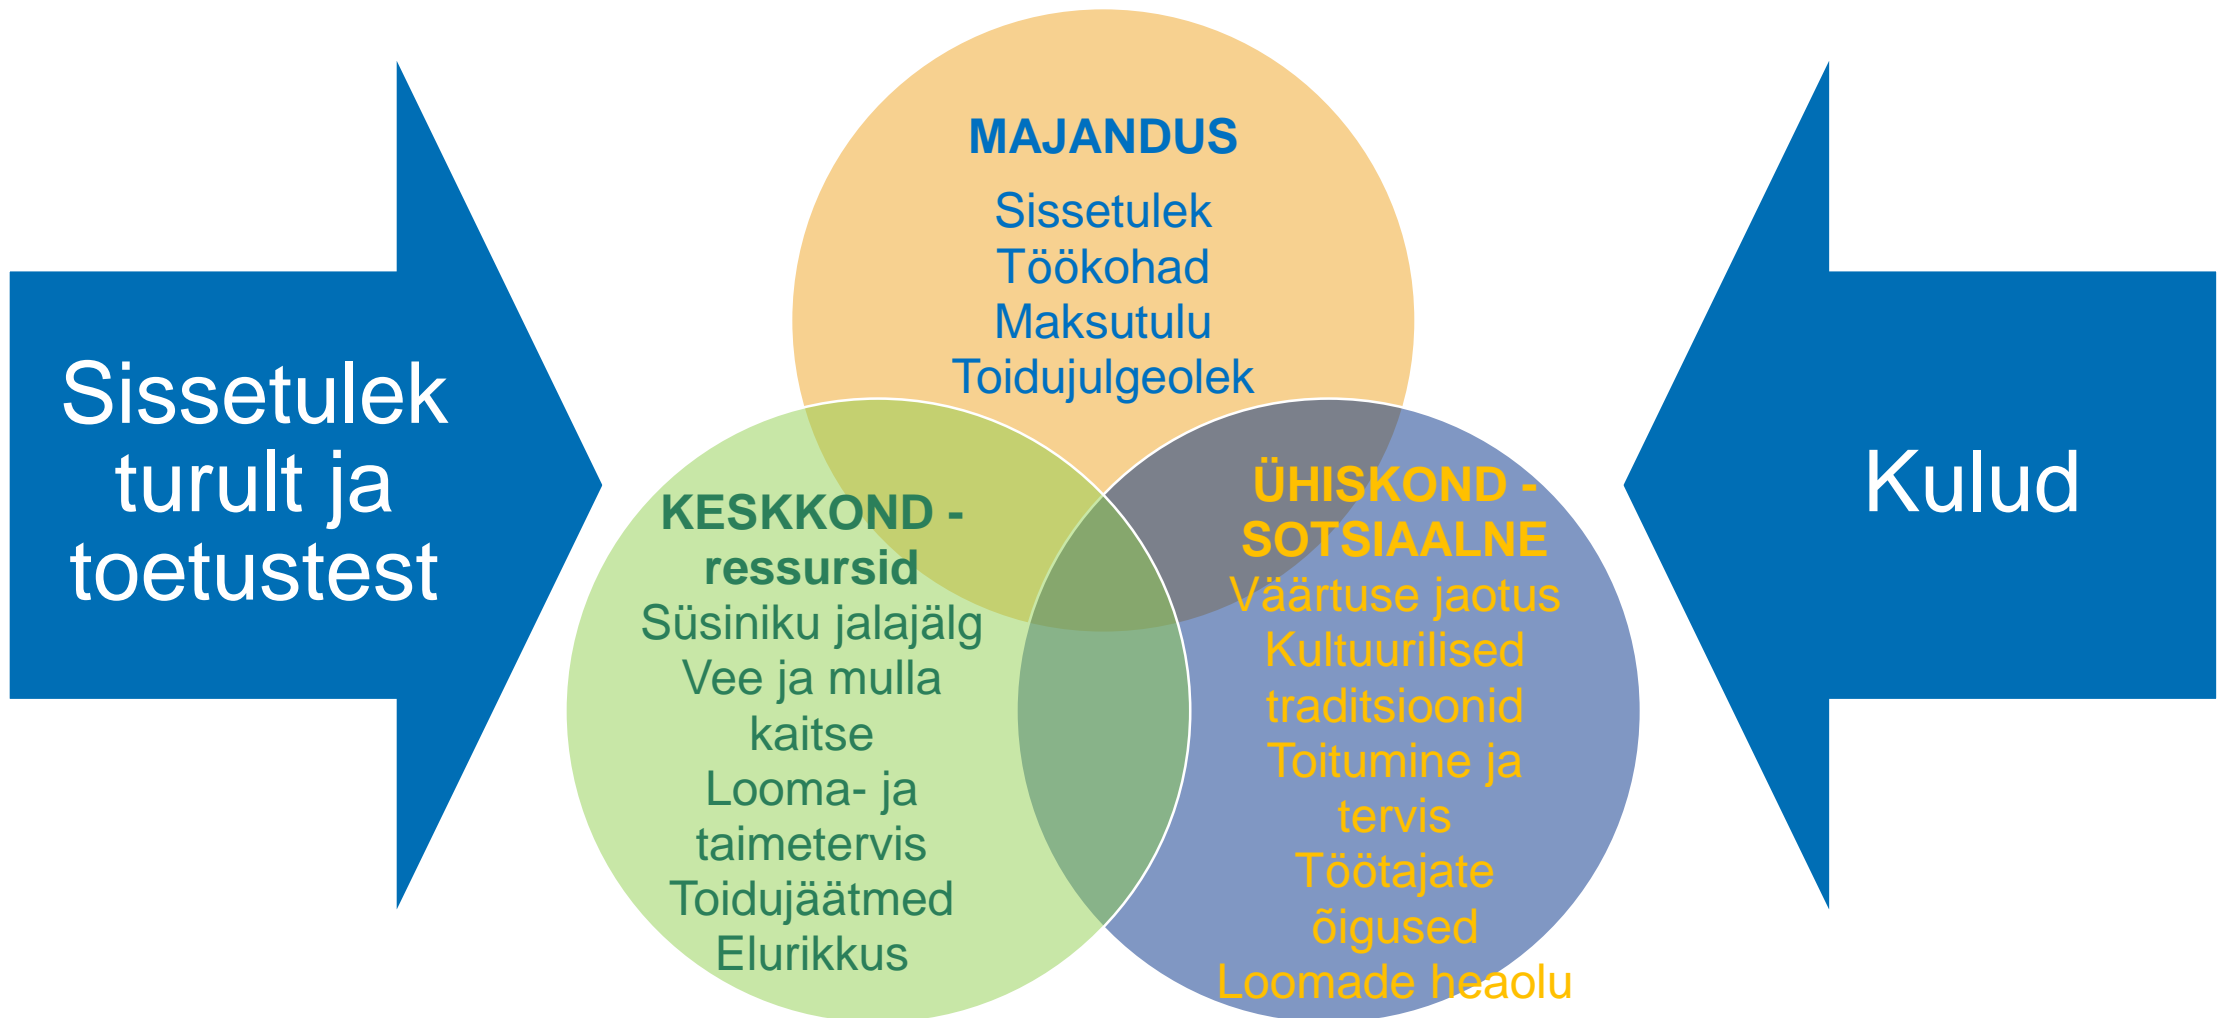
Sissetulek turult ja toetustest

MAJANDUS
Sissetulek
Töökohad
Maksutulu
Toidujulgeolek

KESKKOND - ressursid
Süsiniku jalajälg
Vee ja mulla kaitse
Looma- ja taimetervis
Toidujäätmed
Elurikkus

ÜHISKOND - SOTSIAALNE
Väärtuse jaotus
Kultuurilised traditsioonid
Toitumine ja tervis
Töötajate õigused
Loomade heaolu

Kulud